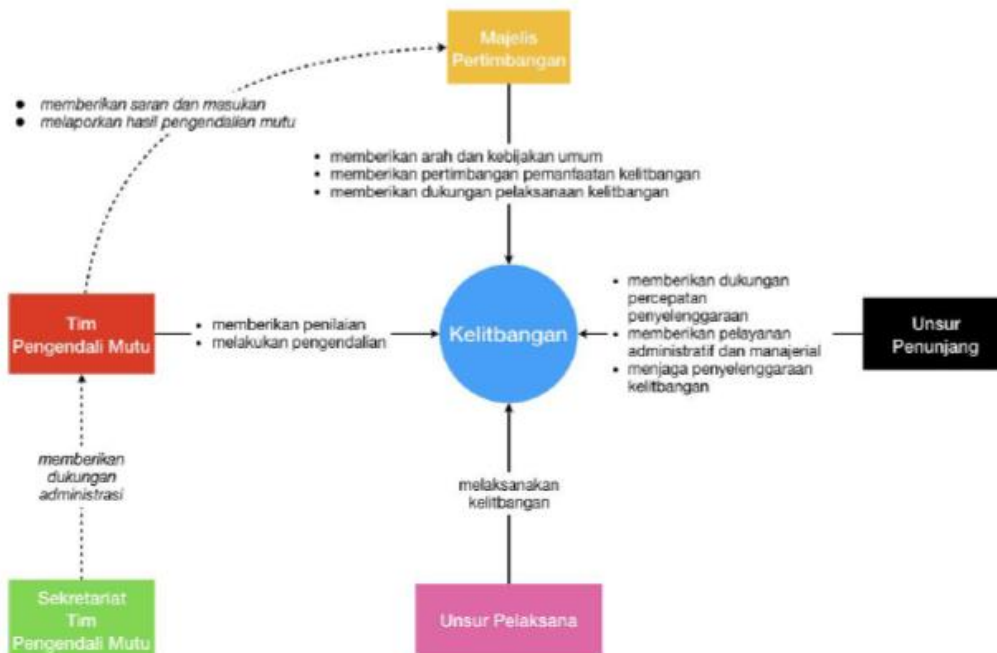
Majelis Pertimbangan

● memberikan saran dan masukan
● melaporkan hasil pengendalian mutu

• memberikan arah dan kebijakan umum
• memberikan pertimbangan pemanfaatan kelitbangan
• memberikan dukungan pelaksanaan kelitbangan

Tim Pengendali Mutu

• memberikan penilaian
• melakukan pengendalian

Kelitbangan

• memberikan dukungan percepatan penyelenggaraan
• memberikan pelayanan administratif dan manajerial
• menjaga penyelenggaraan kelitbangan

Unsur Penunjang

memberikan dukungan administrasi

melaksanakan kelitbangan

Sekretariat Tim Pengendali Mutu

Unsur Pelaksana